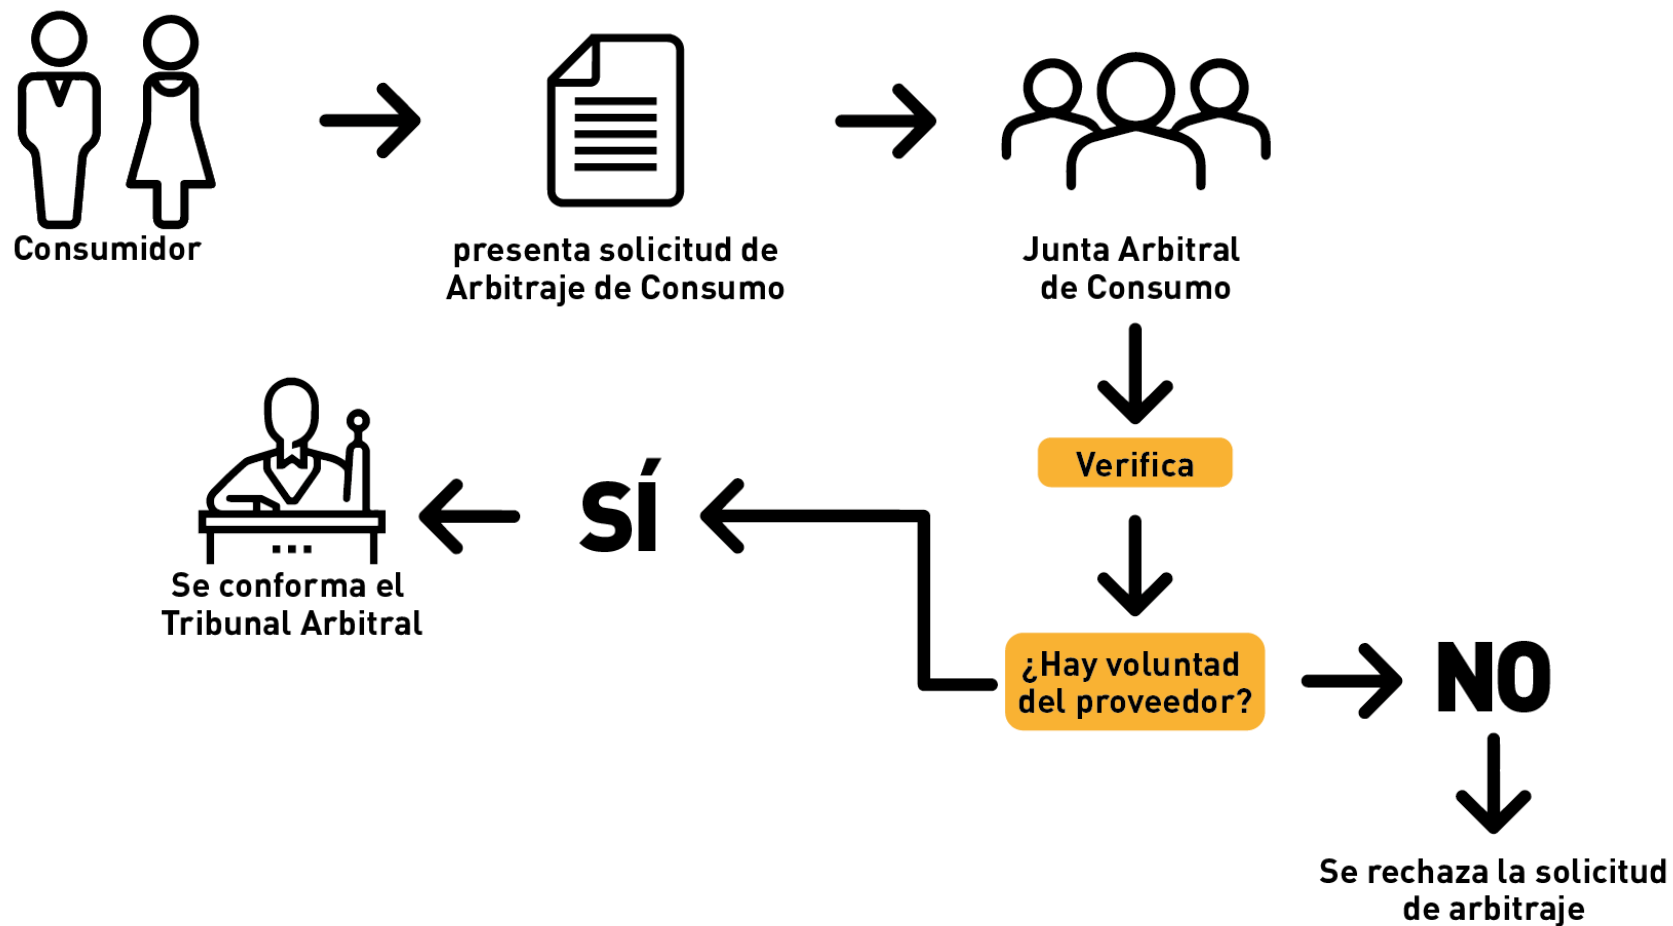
Consumidor

presenta solicitud de Arbitraje de Consumo

Junta Arbitral de Consumo

Verifica

¿Hay voluntad del proveedor?

SÍ

Se conforma el Tribunal Arbitral

NO

Se rechaza la solicitud de arbitraje